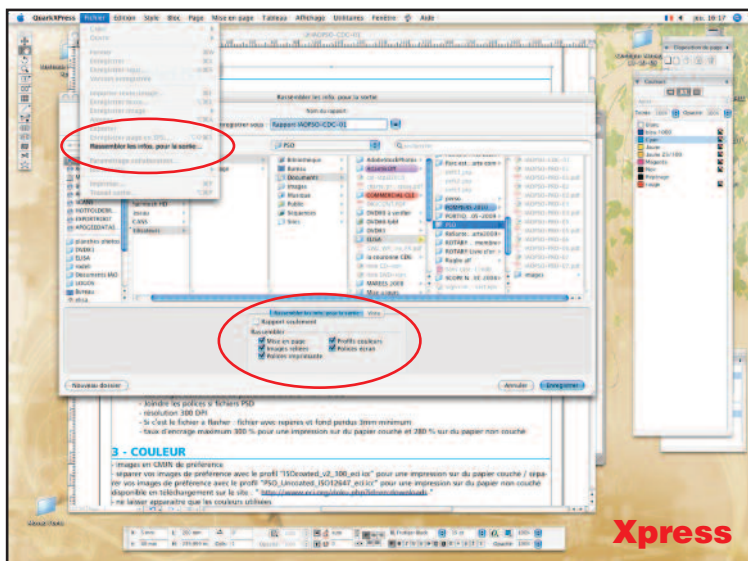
QuarkXPress Fichier Edition Style Bloc Page Mise en page Tableau Affichage Utilitaires Fenêtre Aide

jeu. 18:17

Rassembler les infos. pour la sortie...

Rassembler les infos. pour la sortie

Nom du rapport

Enregistrer sous : Rapport IADPSO-CDC-01

PSO

Bibliothèque
Bureau
Documents
Images
Planche
Public
Séquences
Sites

Rassembler les infos. pour la sortie

Rapport seulement

Rassembler

Mise en page
Images reliées
Polices imprimante
Profils couleurs
Polices écran

Nouveau dossier

Annuler
Enregistrer

- Joindre les polices si fichiers PSD
- résolution 300 DPI
- Si c'est le fichier à flasher : fichier avec repères et fond perdus 3mm minimum
- taux d'encrage maximum 300 % pour une impression sur du papier couché et 280 % sur du papier non couché

3 - COULEUR

- images en CMJN de préférence
- séparer vos images de préférence avec le profil "ISOcoated_v2_300_eci.icc" pour une impression sur du papier couché / séparer vos images de préférence avec le profil "PSO_Uncoated_ISO12647_eci.icc" pour une impression sur du papier non couché disponible en téléchargement sur le site : " http://www.eci.org/doku.php?id=en:downloads "
- ne laisser apparaître que les couleurs utilisées

Xpress